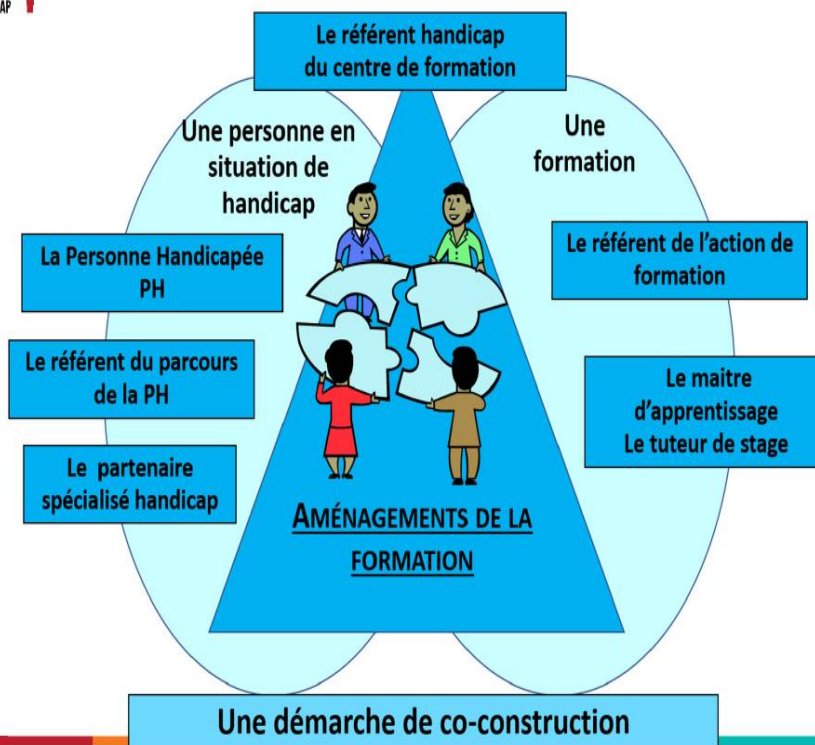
AP

Le référent handicap du centre de formation

Une personne en situation de handicap

Une formation

La Personne Handicapée PH

Le référent du parcours de la PH

Le partenaire spécialisé handicap

Le référent de l'action de formation

Le maitre d'apprentissage
Le tuteur de stage

AMÉNAGEMENTS DE LA FORMATION

Une démarche de co-construction